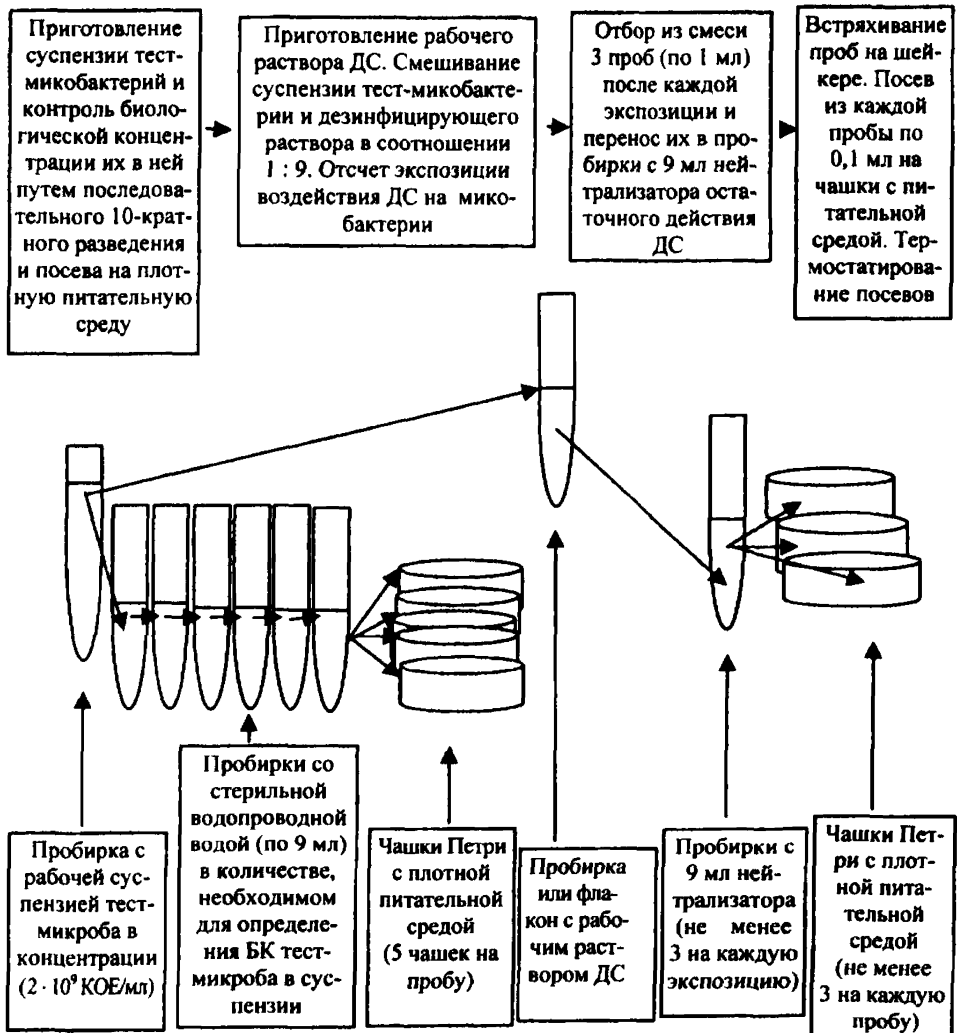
Приготовление суспензии тест-микобактерий и контроль биологической концентрации их в ней путем последовательного 10-кратного разведения и посева на плотную питательную среду

Приготовление рабочего раствора ДС. Смешивание суспензии тест-микобактерии и дезинфицирующего раствора в соотношении 1 : 9. Отсчет экспозиции воздействия ДС на микобактерии

Отбор из смеси 3 проб (по 1 мл) после каждой экспозиции и перенос их в пробирки с 9 мл нейтрализатора остаточного действия ДС

Встряхивание проб на шейкере. Посев из каждой пробы по 0,1 мл на чашки с питательной средой. Термостатирование посевов

Пробирка с рабочей суспензией тест-микроба в концентрации ($2 \cdot 10^9$ КОЕ/мл)

Пробирки со стерильной водопроводной водой (по 9 мл) в количестве, необходимом для определения БК тест-микроба в суспензии

Чашки Петри с плотной питательной средой (5 чашек на пробу)

Пробирка или флакон с рабочим раствором ДС

Пробирки с 9 мл нейтрализатора (не менее 3 на каждую экспозицию)

Чашки Петри с плотной питательной средой (не менее 3 на каждую пробу)